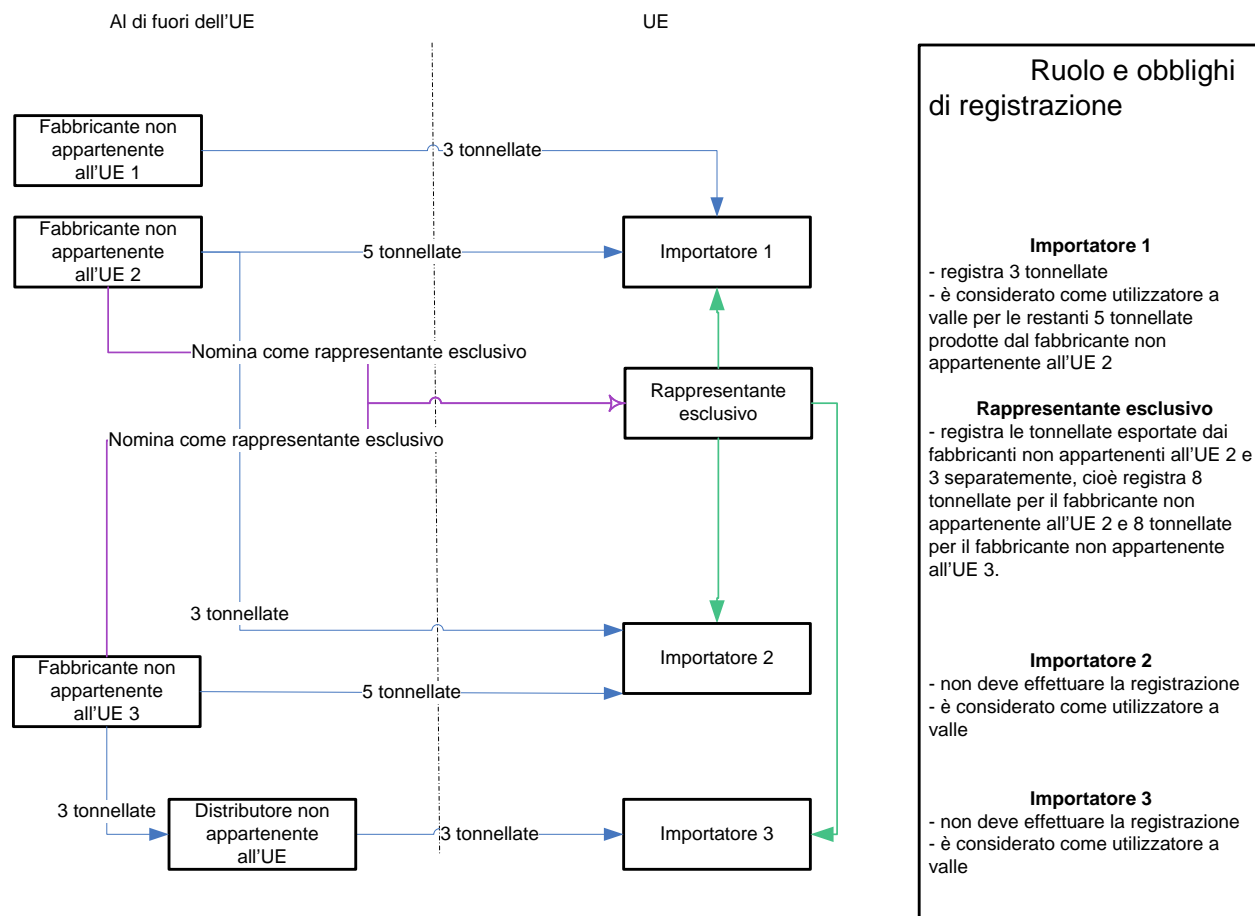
Al di fuori dell'UE

UE

Fabbricante non appartenente all'UE 1

3 tonnellate

Fabbricante non appartenente all'UE 2

5 tonnellate

Importatore 1

Nomina come rappresentante esclusivo

Rappresentante esclusivo

Nomina come rappresentante esclusivo

3 tonnellate

Importatore 2

Fabbricante non appartenente all'UE 3

5 tonnellate

3 tonnellate

Distributore non appartenente all'UE

3 tonnellate

Importatore 3

Ruolo e obblighi di registrazione

**Importatore 1**
- registra 3 tonnellate
- è considerato come utilizzatore a valle per le restanti 5 tonnellate prodotte dal fabbricante non appartenente all'UE 2

**Rappresentante esclusivo**
- registra le tonnellate esportate dai fabbricanti non appartenenti all'UE 2 e 3 separatamente, cioè registra 8 tonnellate per il fabbricante non appartenente all'UE 2 e 8 tonnellate per il fabbricante non appartenente all'UE 3.

**Importatore 2**
- non deve effettuare la registrazione
- è considerato come utilizzatore a valle

**Importatore 3**
- non deve effettuare la registrazione
- è considerato come utilizzatore a valle